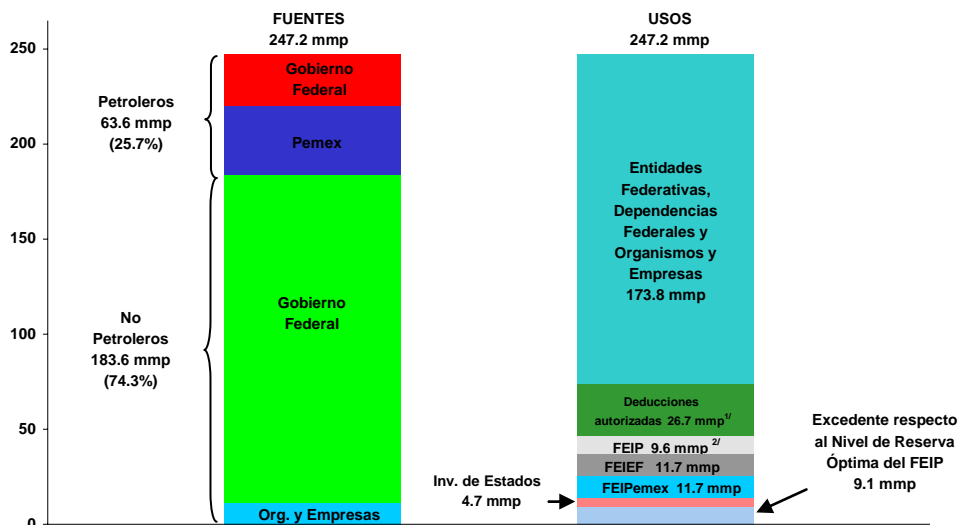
FUENTES
247.2 mmp

USOS
247.2 mmp

250
200
150
100
50
0

Petroleros
63.6 mmp
(25.7%)

No
Petroleros
183.6 mmp
(74.3%)

Gobierno Federal

Pemex

Gobierno Federal

Org. y Empresas

Entidades Federativas, Dependencias Federales y Organismos y Empresas
173.8 mmp

Deducciones autorizadas 26.7 mmp$^{1/}$

FEIP 9.6 mmp $^{2/}$

FEIEF 11.7 mmp

FEIPemex 11.7 mmp

Inv. de Estados
4.7 mmp

Excedente respecto al Nivel de Reserva Óptima del FEIP
9.1 mmp